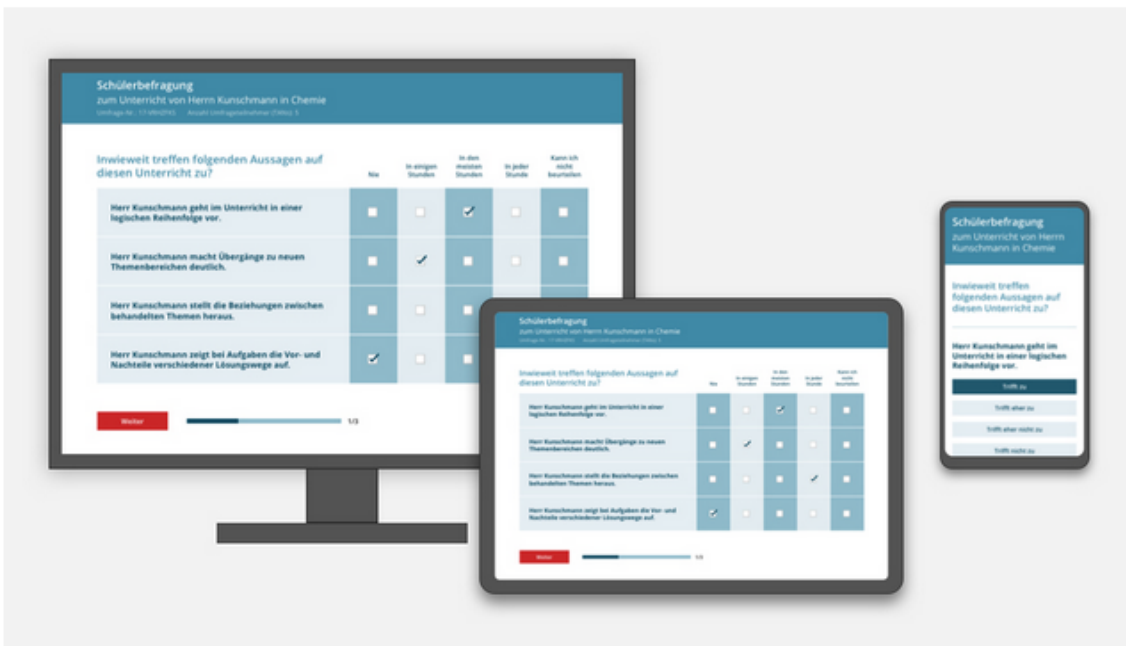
Schülerbefragung
zum Unterricht von Herrn Kunschmann in Chemie
Umfrage-Nr.: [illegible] Anzahl Umfrageteilnehmer (TN): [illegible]

Inwieweit treffen folgenden Aussagen auf diesen Unterricht zu?

| | Nie | In einigen Stunden | In den meisten Stunden | In jeder Stunde | Kann ich nicht beurteilen |
|---|---|---|---|---|---|
| Herr Kunschmann geht im Unterricht in einer logischen Reihenfolge vor. | | | ✓ | | |
| Herr Kunschmann macht Übergänge zu neuen Themenbereichen deutlich. | | ✓ | | | |
| Herr Kunschmann stellt die Beziehungen zwischen behandelten Themen heraus. | | | | | |
| Herr Kunschmann zeigt bei Aufgaben die Vor- und Nachteile verschiedener Lösungswege auf. | ✓ | | | | |

Weiter
1/3

Schülerbefragung
zum Unterricht von Herrn Kunschmann in Chemie
Umfrage-Nr.: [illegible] Anzahl Umfrageteilnehmer (TN): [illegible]

Inwieweit treffen folgenden Aussagen auf diesen Unterricht zu?

| | Nie | In einigen Stunden | In den meisten Stunden | In jeder Stunde | Kann ich nicht beurteilen |
|---|---|---|---|---|---|
| Herr Kunschmann geht im Unterricht in einer logischen Reihenfolge vor. | | | ✓ | | |
| Herr Kunschmann macht Übergänge zu neuen Themenbereichen deutlich. | | ✓ | | | |
| Herr Kunschmann stellt die Beziehungen zwischen behandelten Themen heraus. | | | | ✓ | |
| Herr Kunschmann zeigt bei Aufgaben die Vor- und Nachteile verschiedener Lösungswege auf. | ✓ | | | | |

Weiter
1/3

Schülerbefragung
zum Unterricht von Herrn Kunschmann in Chemie

Inwieweit treffen folgenden Aussagen auf diesen Unterricht zu?

Herr Kunschmann geht im Unterricht in einer logischen Reihenfolge vor.

Trifft zu
Trifft eher zu
Trifft eher nicht zu
Trifft nicht zu